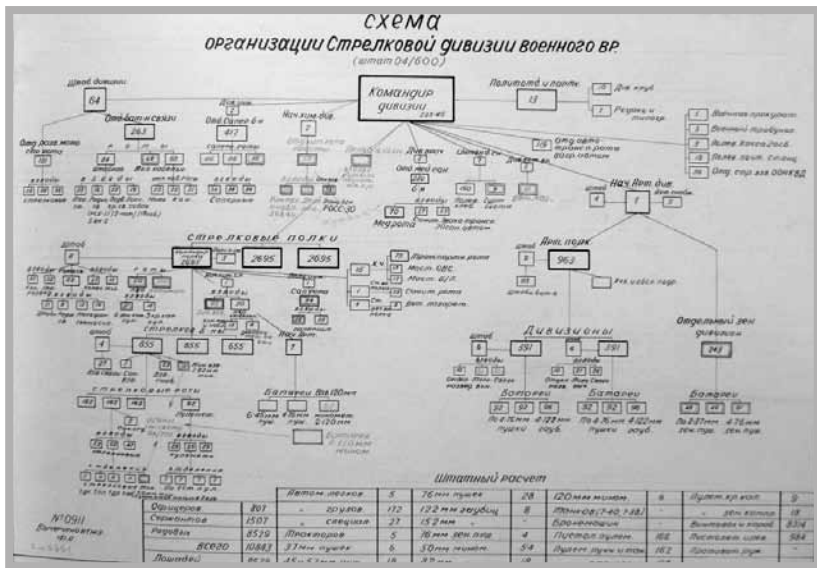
схема
организации Стрелковой дивизии военного ВР.
(штат 04/600)

Штаб дивизии
84

Командир дивизии

Политотд и полит.
13

Отд. батальон связи
263

Отд. сапер. б-н
417

Нач. хим. див.

Нач. Арт. див.

Арт. полк
963

Стрелковые полки
2695
2695

Дивизионы
391
391

Отдельный зен. дивизион
243

Батареи

Батареи

Батареи Взв 120мм

655
855
655

Стрелковые роты

Штатный расчет

| Офицеров | 807 | Автом. легков | 5 | 76мм пушек | 28 | 120мм минам | 6 | Пулем. кр. кал. | 9 |
|---|---|---|---|---|---|---|---|---|---|
| Сержантов | 1507 | грузов | 112 | 122мм гаубиц | 8 | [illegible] | | зен. колес | 18 |
| Рядовых | 8529 | специал | 27 | 152мм | | Бронемашин | | Винтовок и караб. | 8314 |
| всего | 10883 | Тракторов | 5 | 76мм зен. пуш | 4 | Пулемет ручн. | 166 | Пистолет. шпаг. | 584 |
| Лошадей | | 37мм пушек | 6 | 50мм миномет | 54 | Пулем. ручн. и тан. | 162 | Противотанк. руж. | |

№0911